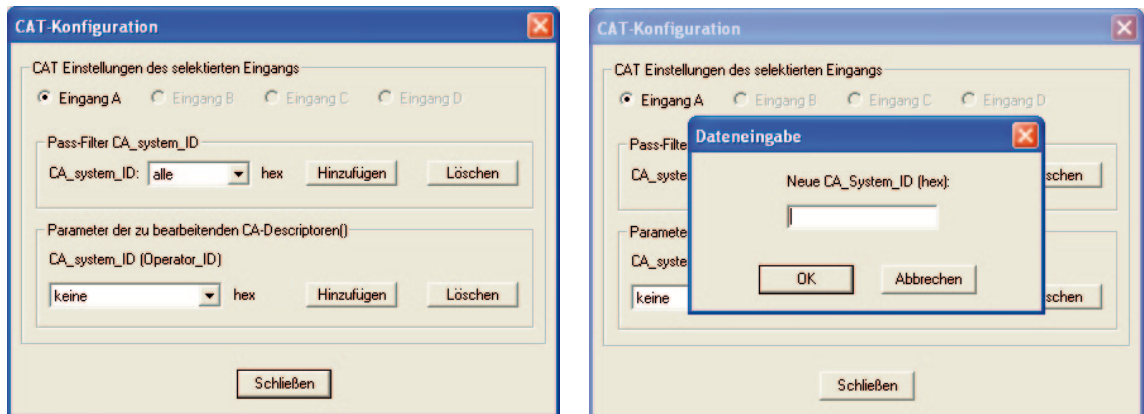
CAT-Konfiguration

CAT Einstellungen des selektierten Eingangs

Eingang A Eingang B Eingang C Eingang D

Pass-Filter CA_system_ID

CA_system_ID: alle hex Hinzufügen Löschen

Parameter der zu bearbeitenden CA-Descriptoren()

CA_system_ID (Operator_ID)

keine hex Hinzufügen Löschen

Schließen

CAT-Konfiguration

CAT Einstellungen des selektierten Eingangs

Eingang A Eingang B Eingang C Eingang D

Pass-Filte

CA_syste

schen

Paramete

CA_syste

keine

schen

Dateneingabe

Neue CA_System_ID (hex):

OK Abbrechen

Schließen